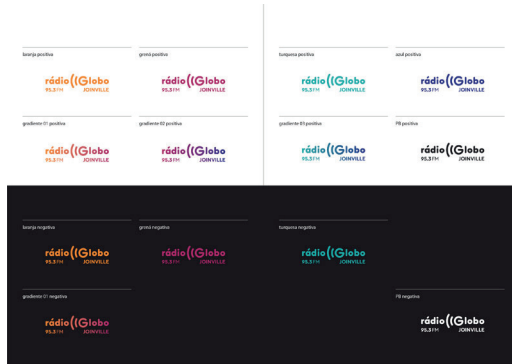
laranja positiva

rádio ((Globo
95.3 FM JOINVILLE

grená positiva

rádio ((Globo
95.3 FM JOINVILLE

turquesa positiva

rádio ((Globo
95.3 FM JOINVILLE

azul positiva

rádio ((Globo
95.3 FM JOINVILLE

gradiente 01 positiva

rádio ((Globo
95.3 FM JOINVILLE

gradiente 02 positiva

rádio ((Globo
95.3 FM JOINVILLE

gradiente 03 positiva

rádio ((Globo
95.3 FM JOINVILLE

PB positiva

rádio ((Globo
95.3 FM JOINVILLE

laranja negativa

rádio ((Globo
95.3 FM JOINVILLE

grená negativa

rádio ((Globo
95.3 FM JOINVILLE

turquesa negativa

rádio ((Globo
95.3 FM JOINVILLE

gradiente 01 negativa

rádio ((Globo
95.3 FM JOINVILLE

PB negativa

rádio ((Globo
95.3 FM JOINVILLE